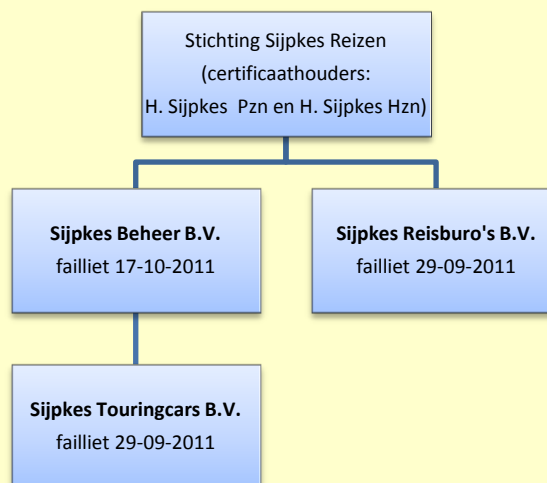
Stichting Sijpkes Reizen
(certificaathouders:
H. Sijpkes Pzn en H. Sijpkes Hzn)

**Sijpkes Beheer B.V.**
failliet 17-10-2011

**Sijpkes Reisburo's B.V.**
failliet 29-09-2011

**Sijpkes Touringcars B.V.**
failliet 29-09-2011